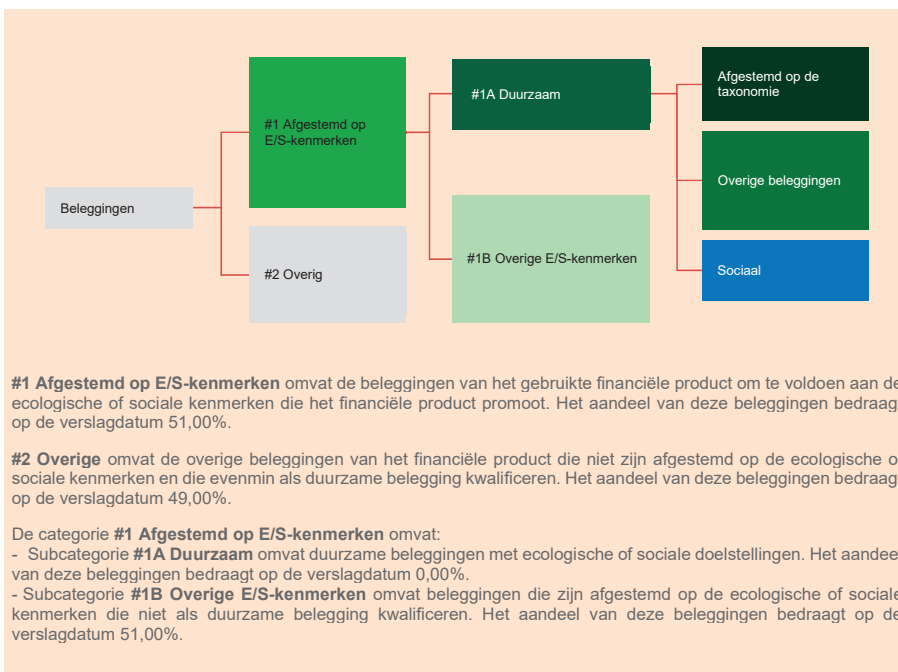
Beleggingen

#1 Afgestemd op E/S-kenmerken

#2 Overig

#1A Duurzaam

#1B Overige E/S-kenmerken

Afgestemd op de taxonomie

Overige beleggingen

Sociaal

**#1 Afgestemd op E/S-kenmerken** omvat de beleggingen van het gebruikte financiële product om te voldoen aan de ecologische of sociale kenmerken die het financiële product promoot. Het aandeel van deze beleggingen bedraagt op de verslagdatum 51,00%.

**#2 Overige** omvat de overige beleggingen van het financiële product die niet zijn afgestemd op de ecologische of sociale kenmerken en die evenmin als duurzame belegging kwalificeren. Het aandeel van deze beleggingen bedraagt op de verslagdatum 49,00%.

De categorie **#1 Afgestemd op E/S-kenmerken** omvat:
- Subcategorie **#1A Duurzaam** omvat duurzame beleggingen met ecologische of sociale doelstellingen. Het aandeel van deze beleggingen bedraagt op de verslagdatum 0,00%.
- Subcategorie **#1B Overige E/S-kenmerken** omvat beleggingen die zijn afgestemd op de ecologische of sociale kenmerken die niet als duurzame belegging kwalificeren. Het aandeel van deze beleggingen bedraagt op de verslagdatum 51,00%.